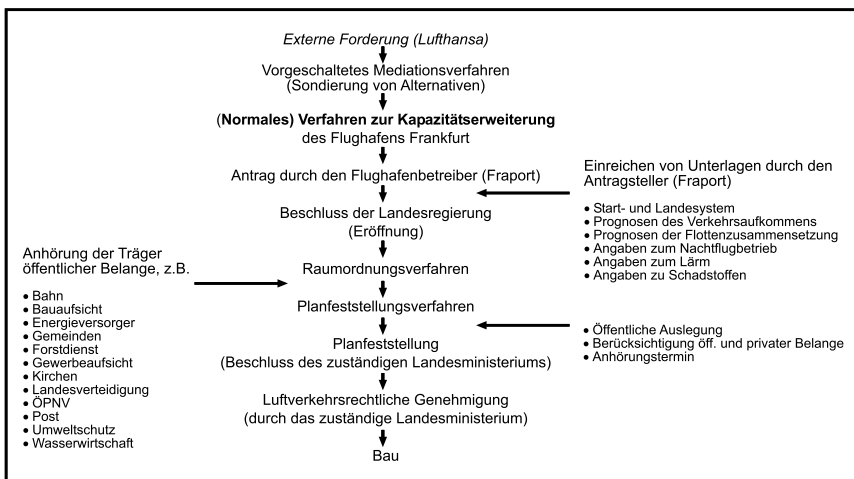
Externe Forderung (Lufthansa)

Vorgeschaltetes Mediationsverfahren (Sondierung von Alternativen)

(Normales) Verfahren zur Kapazitätserweiterung des Flughafens Frankfurt

Antrag durch den Flughafenbetreiber (Fraport)

Beschluss der Landesregierung (Eröffnung)

Raumordnungsverfahren

Planfeststellungsverfahren

Planfeststellung (Beschluss des zuständigen Landesministeriums)

Luftverkehrsrechtliche Genehmigung (durch das zuständige Landesministerium)

Bau

Einreichen von Unterlagen durch den Antragsteller (Fraport)

• Start- und Landesystem
• Prognosen des Verkehrsaufkommens
• Prognosen der Flottenzusammensetzung
• Angaben zum Nachtflugbetrieb
• Angaben zum Lärm
• Angaben zu Schadstoffen

Anhörung der Träger öffentlicher Belange, z.B.

• Bahn
• Bauaufsicht
• Energieversorger
• Gemeinden
• Forstdienst
• Gewerbeaufsicht
• Kirchen
• Landesverteidigung
• ÖPNV
• Post
• Umweltschutz
• Wasserwirtschaft

• Öffentliche Auslegung
• Berücksichtigung öff. und privater Belange
• Anhörungstermin